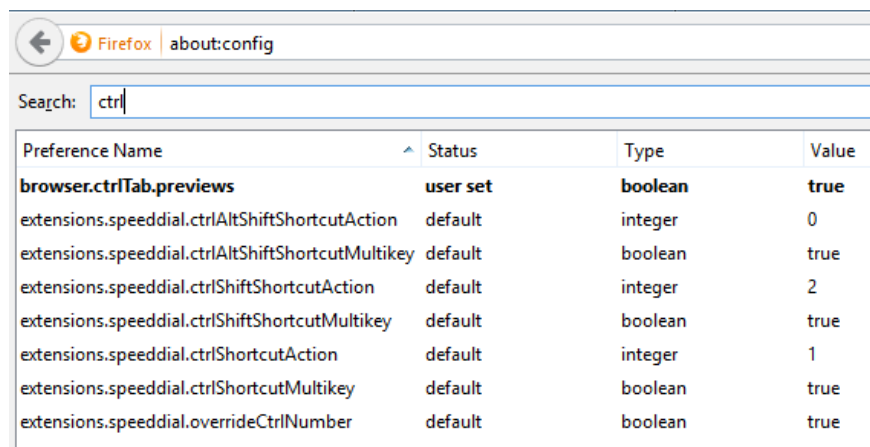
Firefox about:config

Search: ctrl

| Preference Name | Status | Type | Value |
|---|---|---|---|
| **browser.ctrlTab.previews** | **user set** | **boolean** | **true** |
| extensions.speeddial.ctrlAltShiftShortcutAction | default | integer | 0 |
| extensions.speeddial.ctrlAltShiftShortcutMultikey | default | boolean | true |
| extensions.speeddial.ctrlShiftShortcutAction | default | integer | 2 |
| extensions.speeddial.ctrlShiftShortcutMultikey | default | boolean | true |
| extensions.speeddial.ctrlShortcutAction | default | integer | 1 |
| extensions.speeddial.ctrlShortcutMultikey | default | boolean | true |
| extensions.speeddial.overrideCtrlNumber | default | boolean | true |